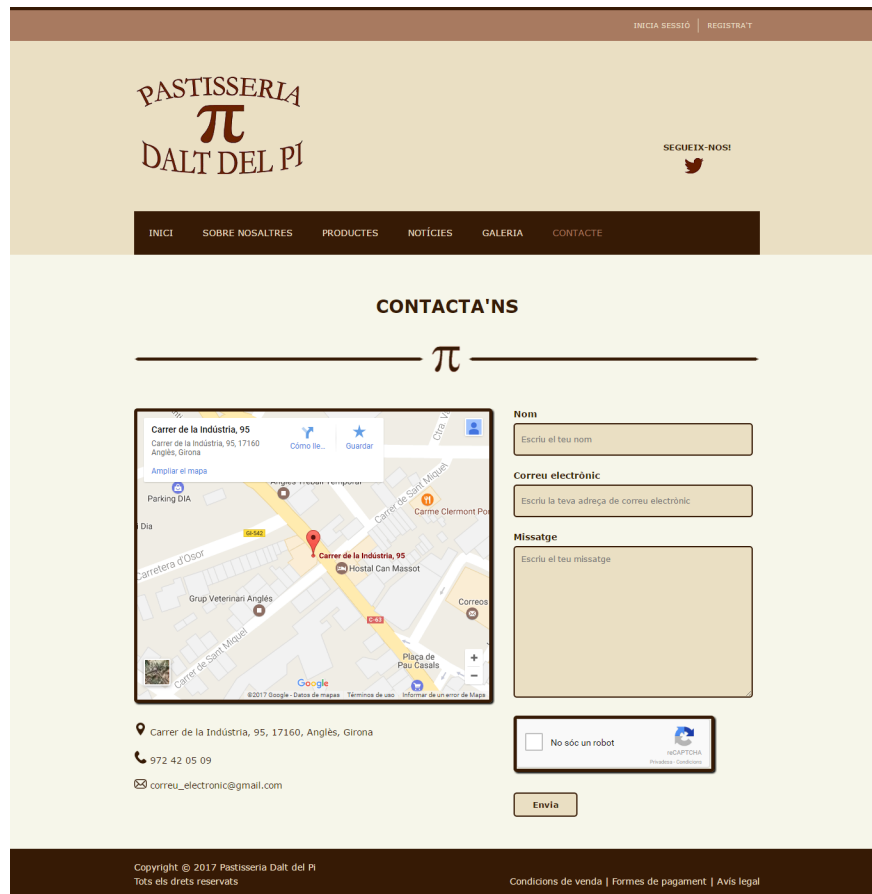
INICIA SESSIÓ | REGISTRA'T

PASTISSERIA
π
DALT DEL PI

SEGUEIX-NOS!

INICI SOBRE NOSALTRES PRODUCTES NOTÍCIES GALERIA CONTACTE

CONTACTA'NS

π

Carrer de la Indústria, 95
Carrer de la Indústria, 95, 17160 Anglès, Girona
Cómo lle...
Guardar
Ampliar el mapa
Parking DIA
Anglès Treball Temporal
Carme Clermont Pon
Dia
GI-542
Carretera d'Osor
Carrer de la Indústria, 95
Hostal Can Massot
Grup Veterinari Anglès
Correos
C-63
Carrer de Sant Miquel
Plaça de Pau Casals
Google
©2017 Google - Datos de mapas Términos de uso Informar de un error de Maps

Carrer de la Indústria, 95, 17160, Anglès, Girona
972 42 05 09
correu_electronic@gmail.com

Nom
Escriu el teu nom
Correu electrònic
Escriu la teva adreça de correu electrònic
Missatge
Escriu el teu missatge

No sóc un robot
reCAPTCHA
Privadesa - Condicions

Envia

Copyright © 2017 Pastisseria Dalt del Pi
Tots els drets reservats

Condicions de venda | Formes de pagament | Avís legal